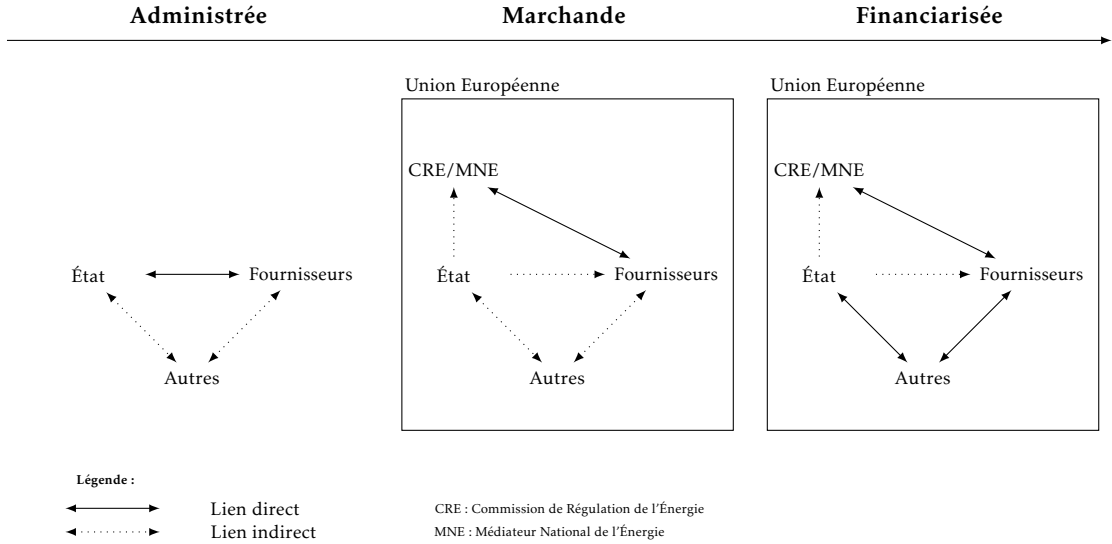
Administrée

Marchande

Financiarisée

État

Fournisseurs

Autres

Union Européenne

CRE/MNE

État

Fournisseurs

Autres

Union Européenne

CRE/MNE

État

Fournisseurs

Autres

Légende :

Lien direct

Lien indirect

CRE : Commission de Régulation de l'Énergie

MNE : Médiateur National de l'Énergie